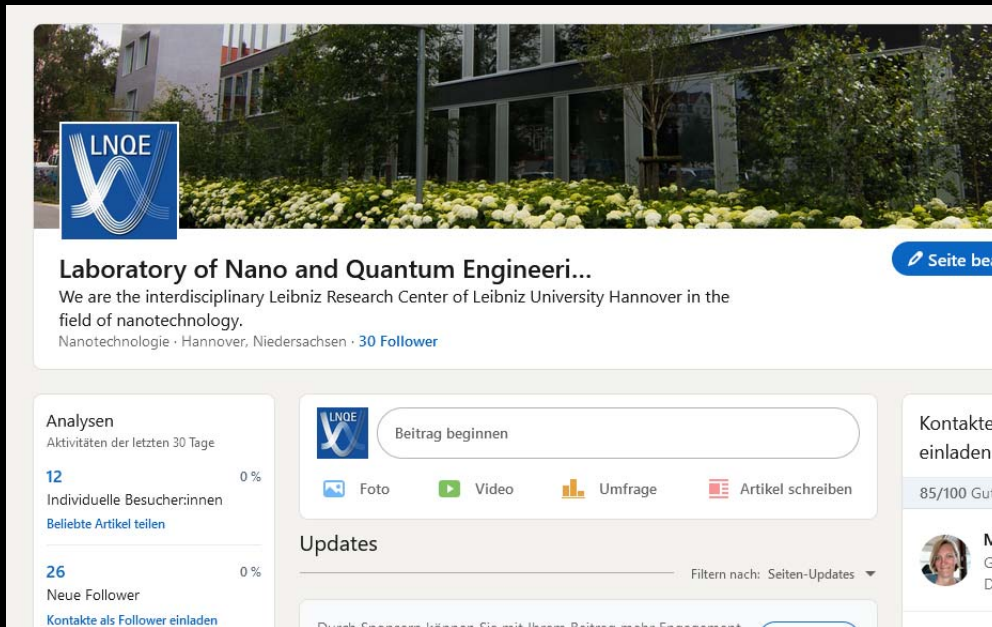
LNQE

Laboratory of Nano and Quantum Engineeri...

We are the interdisciplinary Leibniz Research Center of Leibniz University Hannover in the field of nanotechnology.

Nanotechnologie · Hannover, Niedersachsen · 30 Follower

Seite be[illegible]

Analysen
Aktivitäten der letzten 30 Tage

12
0 %
Individuelle Besucher:innen
Beliebte Artikel teilen

26
0 %
Neue Follower
Kontakte als Follower einladen

LNQE

Beitrag beginnen

Foto
Video
Umfrage
Artikel schreiben

Updates

Filtern nach: Seiten-Updates

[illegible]

Kontakte
einladen

85/100 Gu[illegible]

M
G
D